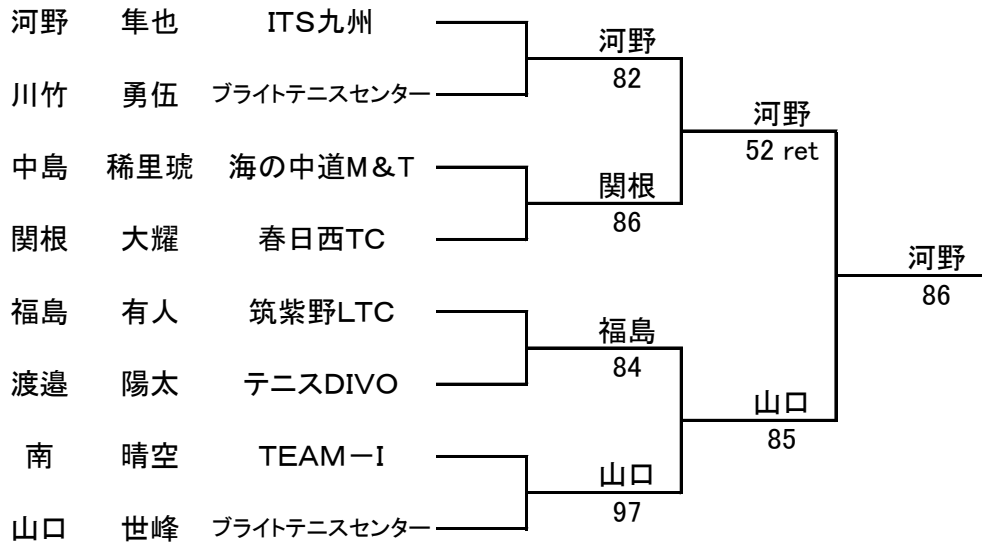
河野　隼也　ITS九州
川竹　勇伍　ブライトテニスセンター
中島　稀里琥　海の中道M＆T
関根　大耀　春日西TC
福島　有人　筑紫野LTC
渡邉　陽太　テニスDIVO
南　晴空　TEAM－I
山口　世峰　ブライトテニスセンター

河野
82

関根
86

福島
84

山口
97

河野
52 ret

山口
85

河野
86